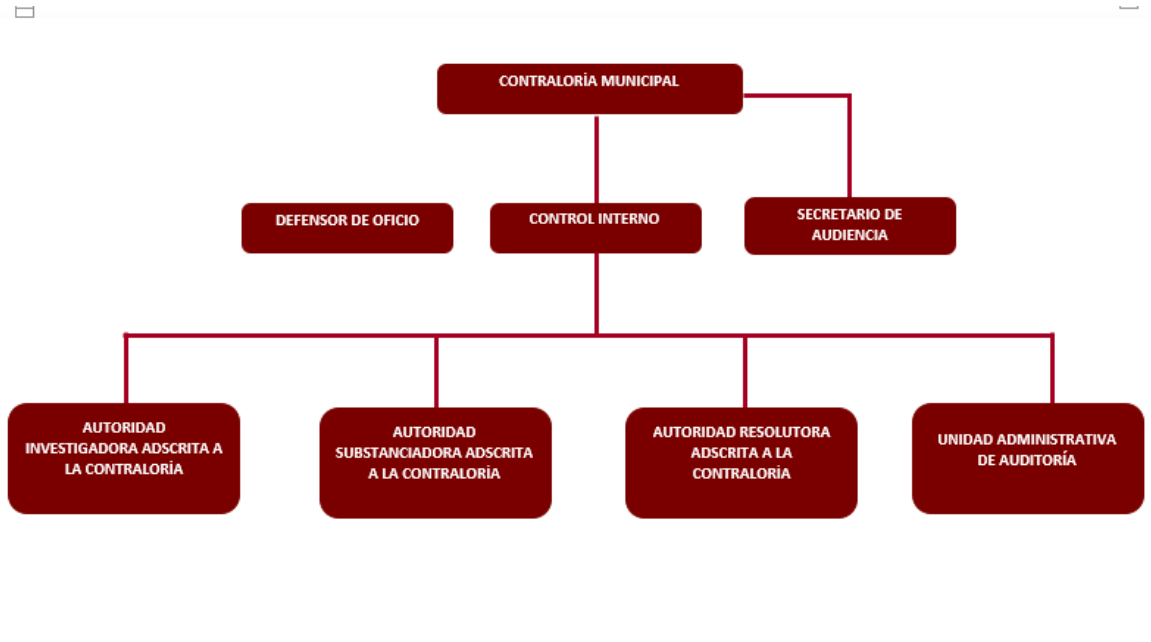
CONTRALORÍA MUNICIPAL

DEFENSOR DE OFICIO

CONTROL INTERNO

SECRETARIO DE AUDIENCIA

AUTORIDAD INVESTIGADORA ADSCRITA A LA CONTRALORÍA

AUTORIDAD SUBSTANCIADORA ADSCRITA A LA CONTRALORÍA

AUTORIDAD RESOLUTORA ADSCRITA A LA CONTRALORÍA

UNIDAD ADMINISTRATIVA DE AUDITORÍA